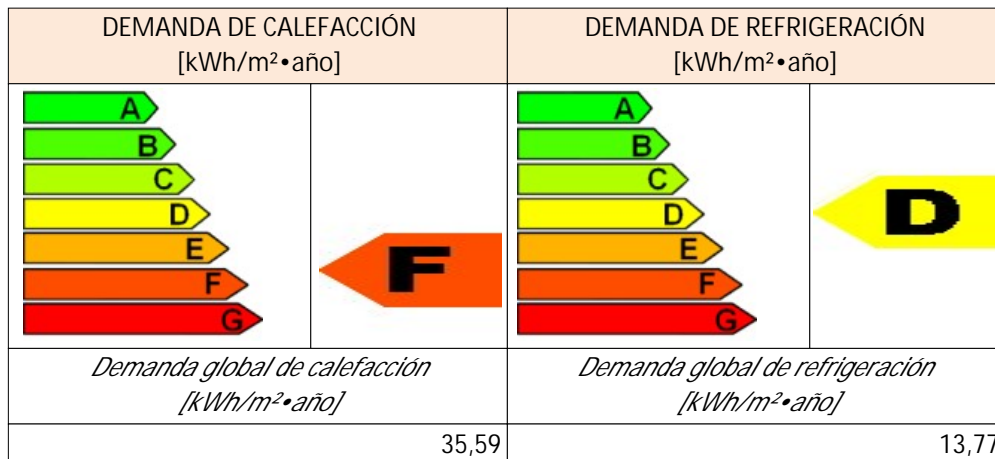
| DEMANDA DE CALEFACCIÓN [kWh/m²•año] | DEMANDA DE REFRIGERACIÓN [kWh/m²•año] |
|---|---|
| A B C D E F G F | A B C D E F G D |
| *Demanda global de calefacción [kWh/m²•año]* | *Demanda global de refrigeración [kWh/m²•año]* |
| 35,59 | 13,77 |